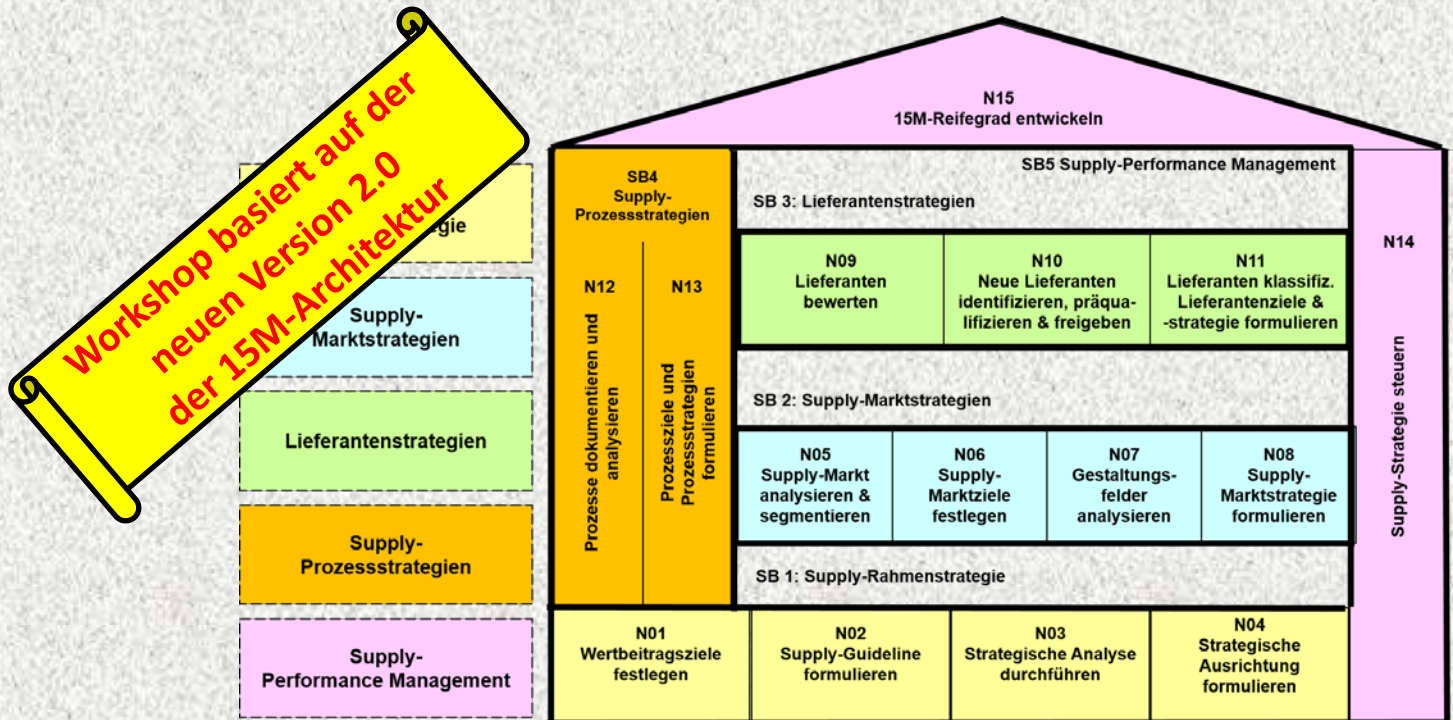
Workshop basiert auf der neuen Version 2.0 der 15M-Architektur

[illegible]gie

Supply-Marktstrategien

Lieferantenstrategien

Supply-Prozessstrategien

Supply-Performance Management

N15
15M-Reifegrad entwickeln

SB4
Supply-Prozessstrategien

N12
Prozesse dokumentieren und analysieren

N13
Prozessziele und Prozessstrategien formulieren

SB5 Supply-Performance Management

SB 3: Lieferantenstrategien

N09
Lieferanten bewerten

N10
Neue Lieferanten identifizieren, präqualifizieren & freigeben

N11
Lieferanten klassifiz. Lieferantenziele & -strategie formulieren

SB 2: Supply-Marktstrategien

N05
Supply-Markt analysieren & segmentieren

N06
Supply-Marktziele festlegen

N07
Gestaltungsfelder analysieren

N08
Supply-Marktstrategie formulieren

SB 1: Supply-Rahmenstrategie

N14
Supply-Strategie steuern

N01
Wertbeitragsziele festlegen

N02
Supply-Guideline formulieren

N03
Strategische Analyse durchführen

N04
Strategische Ausrichtung formulieren